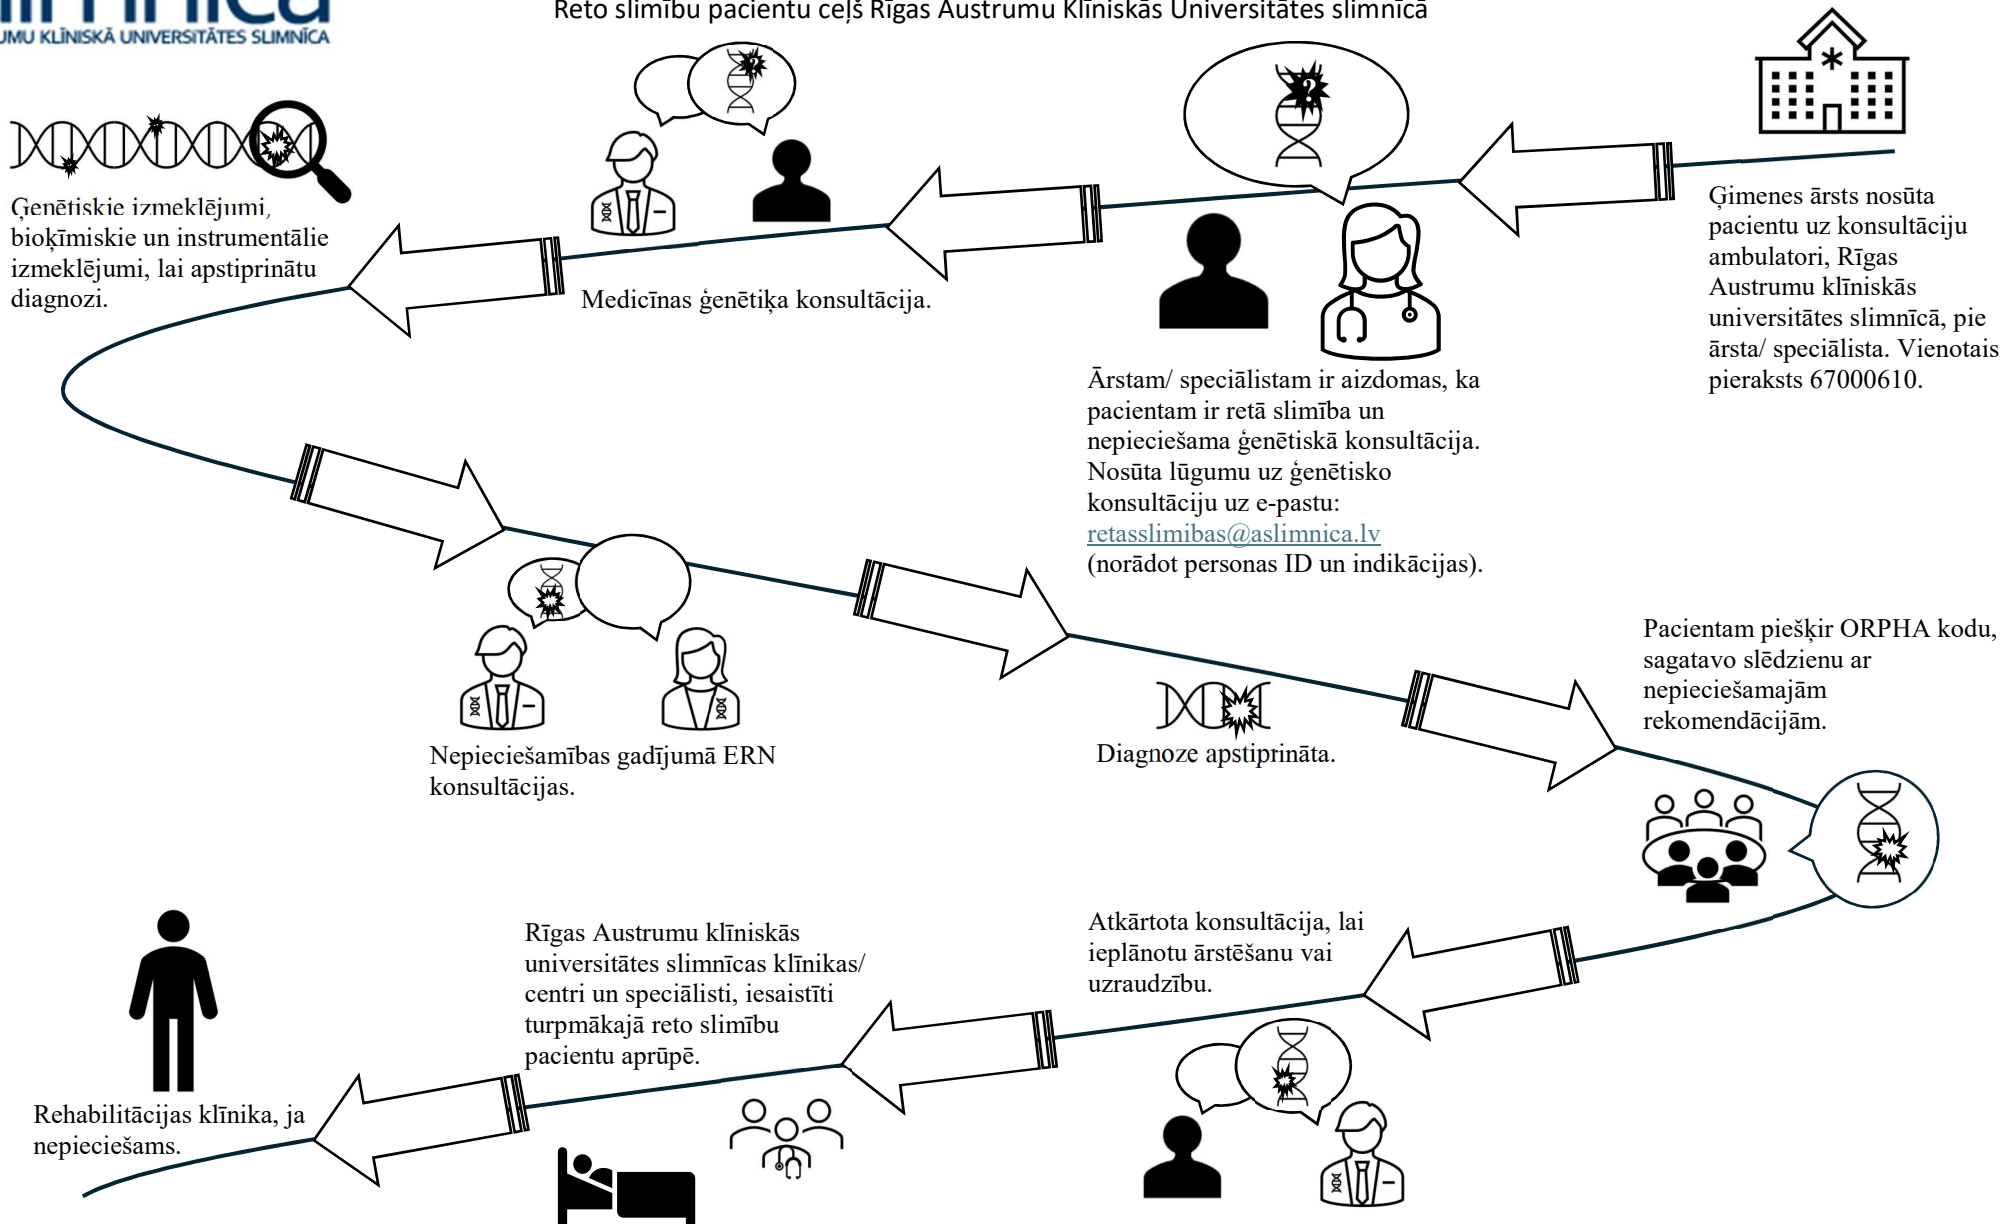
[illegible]imnīca
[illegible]UMU KLĪNISKĀ UNIVERSITĀTES SLIMNĪCA

Reto slimību pacientu ceļš Rīgas Austrumu Klīniskās Universitātes slimnīcā

Ģimenes ārsts nosūta pacientu uz konsultāciju ambulatori, Rīgas Austrumu klīniskās universitātes slimnīcā, pie ārsta/ speciālista. Vienotais pieraksts 67000610.

Ārstam/ speciālistam ir aizdomas, ka pacientam ir retā slimība un nepieciešama ģenētiskā konsultācija. Nosūta lūgumu uz ģenētisko konsultāciju uz e-pastu: retasslimibas@aslimnica.lv (norādot personas ID un indikācijas).

Medicīnas ģenētiķa konsultācija.

Ģenētiskie izmeklējumi, bioķīmiskie un instrumentālie izmeklējumi, lai apstiprinātu diagnozi.

Nepieciešamības gadījumā ERN konsultācijas.

Diagnoze apstiprināta.

Pacientam piešķir ORPHA kodu, sagatavo slēdzienu ar nepieciešamajām rekomendācijām.

Atkārtota konsultācija, lai ieplānotu ārstēšanu vai uzraudzību.

Rīgas Austrumu klīniskās universitātes slimnīcas klīnikas/ centri un speciālisti, iesaistīti turpmākajā reto slimību pacientu aprūpē.

Rehabilitācijas klīnika, ja nepieciešams.